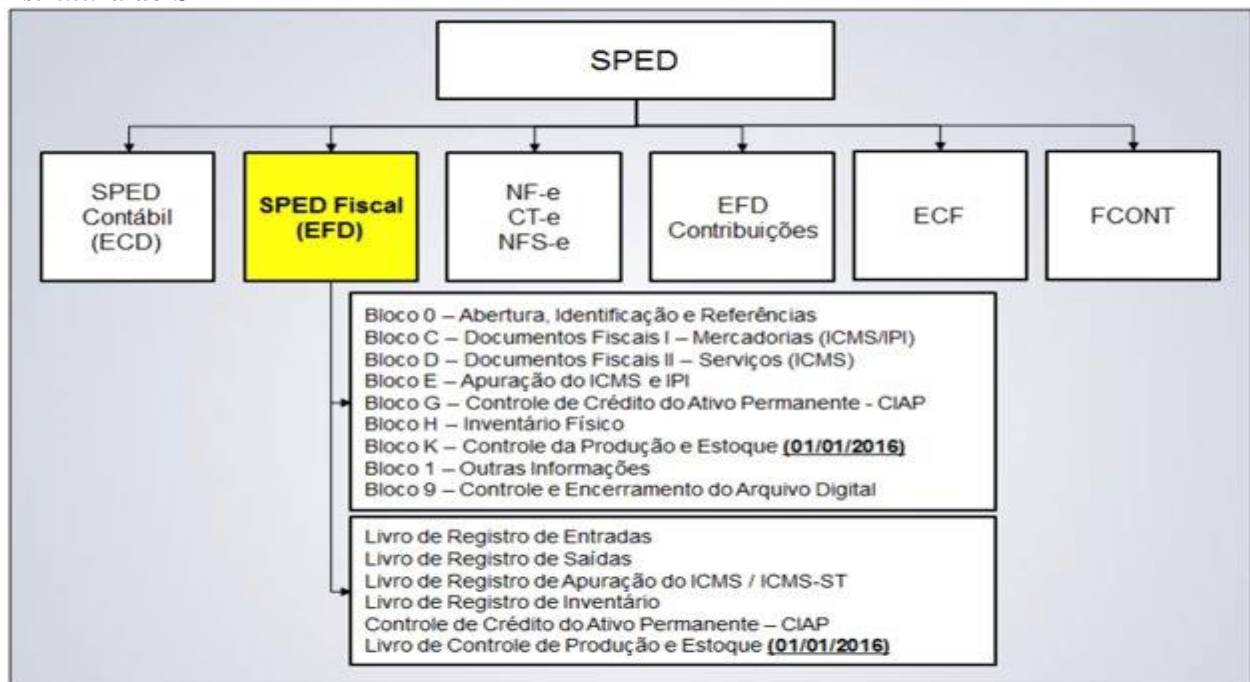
SPED

SPED Contábil (ECD)

SPED Fiscal (EFD)

NF-e
CT-e
NFS-e

EFD Contribuições

ECF

FCONT

Bloco 0 – Abertura, Identificação e Referências
Bloco C – Documentos Fiscais I – Mercadorias (ICMS/IPI)
Bloco D – Documentos Fiscais II – Serviços (ICMS)
Bloco E – Apuração do ICMS e IPI
Bloco G – Controle de Crédito do Ativo Permanente - CIAP
Bloco H – Inventário Físico
Bloco K – Controle da Produção e Estoque (01/01/2016)
Bloco 1 – Outras Informações
Bloco 9 – Controle e Encerramento do Arquivo Digital

Livro de Registro de Entradas
Livro de Registro de Saídas
Livro de Registro de Apuração do ICMS / ICMS-ST
Livro de Registro de Inventário
Controle de Crédito do Ativo Permanente – CIAP
Livro de Controle de Produção e Estoque (01/01/2016)